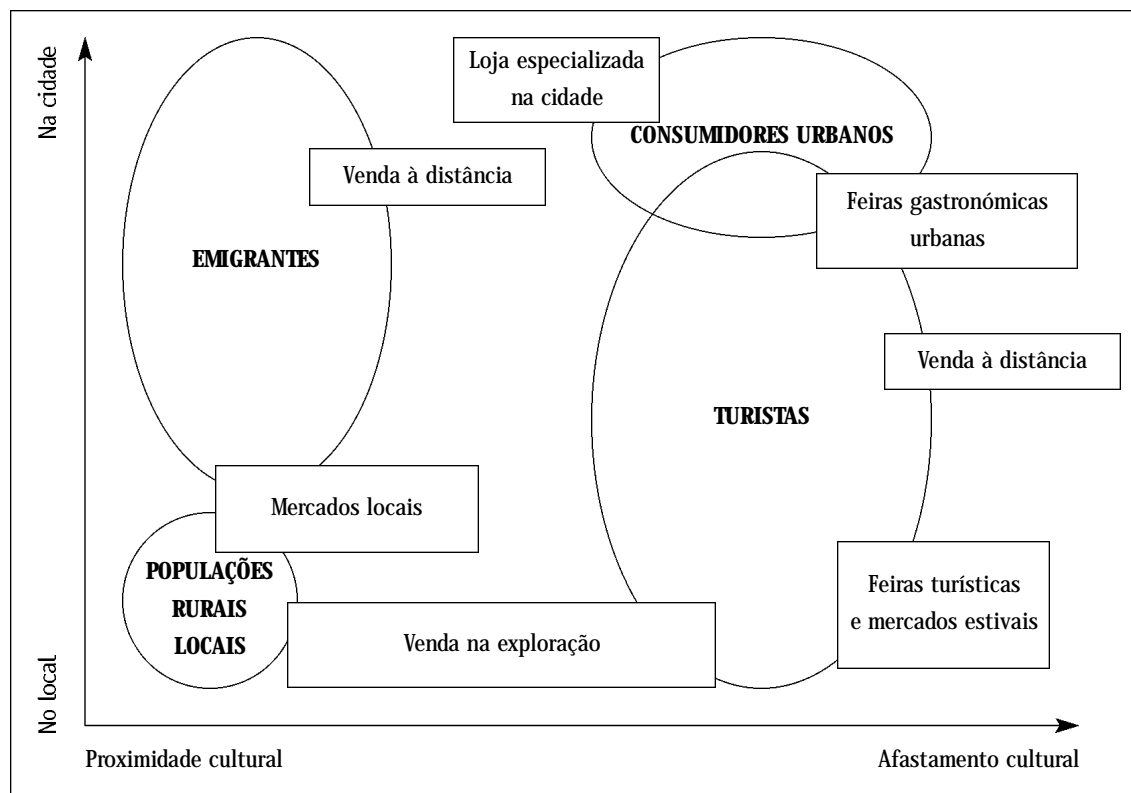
Na cidade

No local

Loja especializada na cidade

CONSUMIDORES URBANOS

Venda à distância

EMIGRANTES

Feiras gastronómicas urbanas

Venda à distância

TURISTAS

Mercados locais

POPULAÇÕES RURAIS LOCAIS

Feiras turísticas e mercados estivais

Venda na exploração

Proximidade cultural

Afastamento cultural